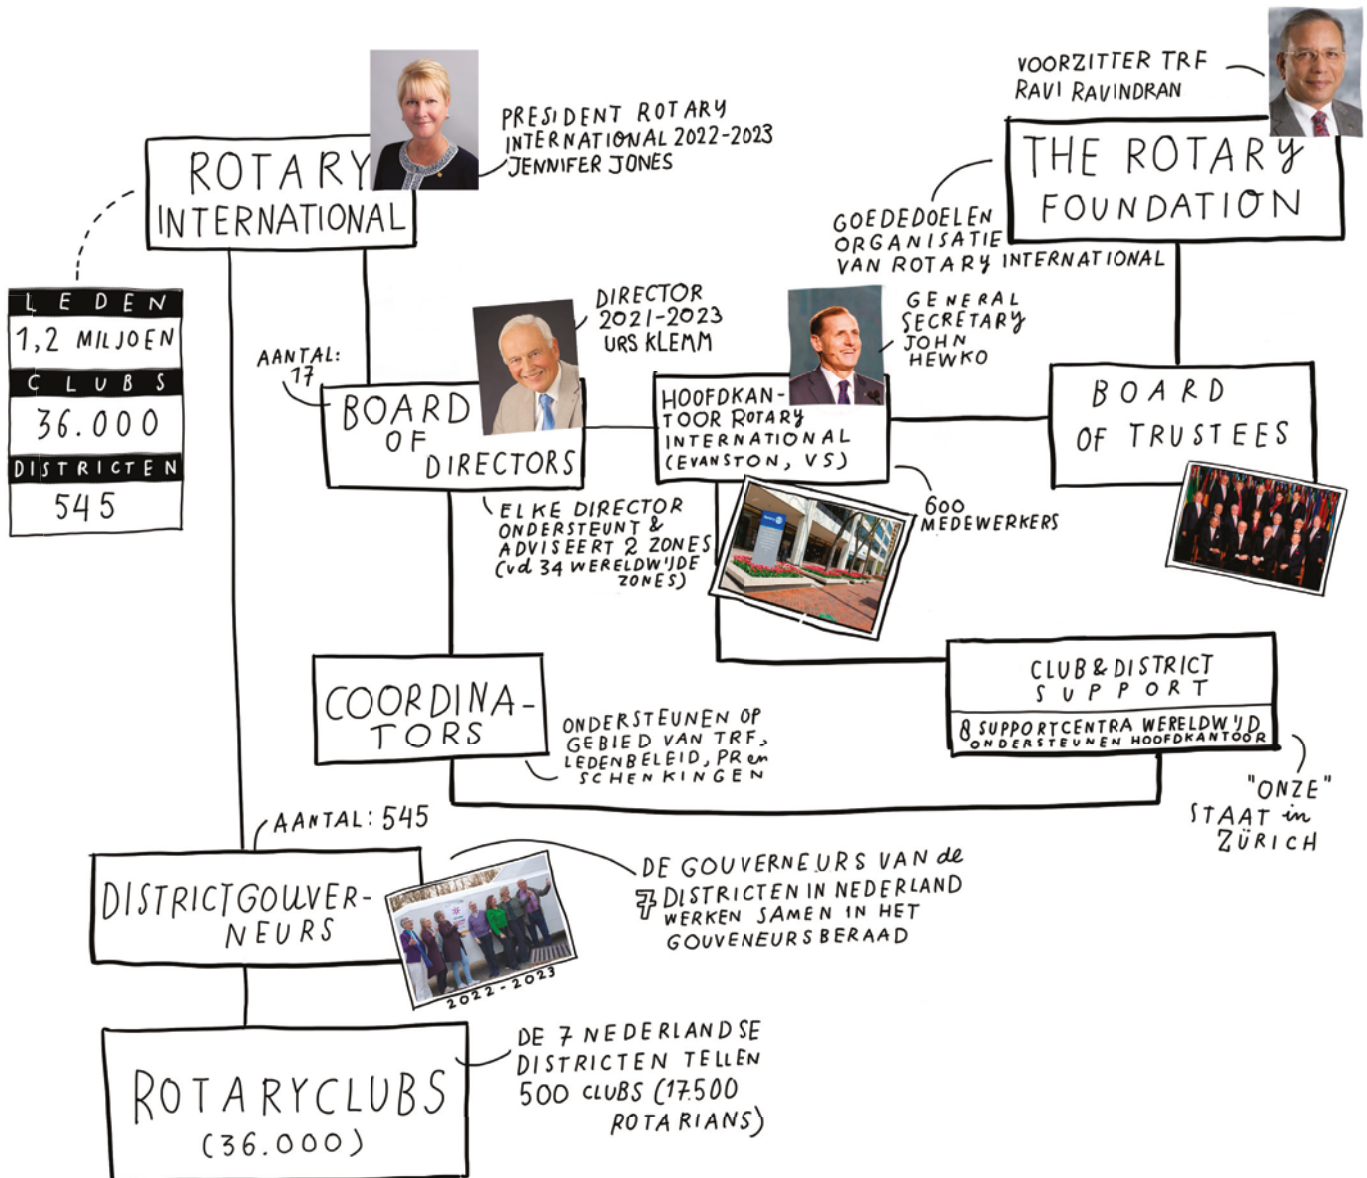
ROTARY INTERNATIONAL

PRESIDENT ROTARY INTERNATIONAL 2022-2023 JENNIFER JONES

VOORZITTER TRF RAVI RAVINDRAN

THE ROTARY FOUNDATION

GOEDEDOELEN ORGANISATIE VAN ROTARY INTERNATIONAL

LEDEN
1,2 MILJOEN
CLUBS
36.000
DISTRICTEN
545

AANTAL: 17

BOARD OF DIRECTORS

DIRECTOR 2021-2023 URS KLEMM

ELKE DIRECTOR ONDERSTEUNT & ADVISEERT 2 ZONES (vd 34 WERELDWIJDE ZONES)

HOOFDKANTOOR ROTARY INTERNATIONAL (EVANSTON, VS)

GENERAL SECRETARY JOHN HEWKO

600 MEDEWERKERS

BOARD OF TRUSTEES

COORDINATORS

ONDERSTEUNEN OP GEBIED VAN TRF, LEDENBELEID, PR en SCHENKINGEN

CLUB & DISTRICT SUPPORT

8 SUPPORTCENTRA WERELDWIJD ONDERSTEUNEN HOOFDKANTOOR

"ONZE" STAAT in ZÜRICH

AANTAL: 545

DISTRICTGOUVERNEURS

2022-2023

DE GOUVERNEURS VAN de 7 DISTRICTEN IN NEDERLAND WERKEN SAMEN IN HET GOUVENEURSBERAAD

ROTARYCLUBS (36.000)

DE 7 NEDERLANDSE DISTRICTEN TELLEN 500 CLUBS (17.500 ROTARIANS)